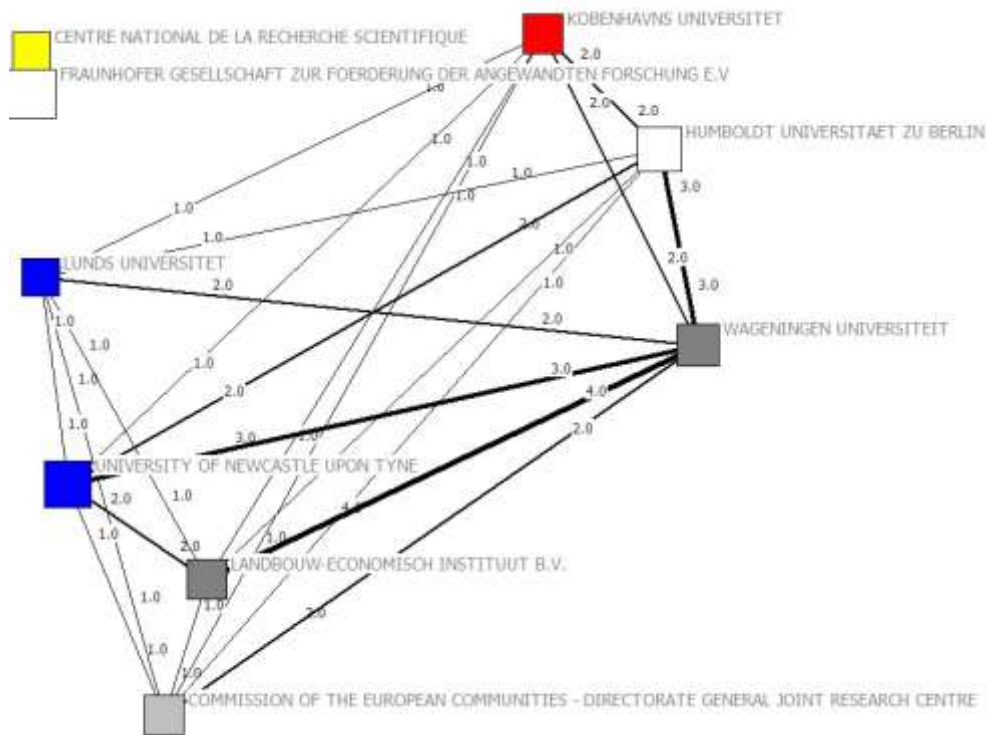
CENTRE NATIONAL DE LA RECHERCHE SCIENTIFIQUE

KOBENHAVNS UNIVERSITET

FRAUNHOFER GESELLSCHAFT ZUR FOERDERUNG DER ANGEWANDTEN FORSCHUNG E.V

HUMBOLDT UNIVERSITAET ZU BERLIN

LUNDS UNIVERSITET

WAGENINGEN UNIVERSITEIT

UNIVERSITY OF NEWCASTLE UPON TYNE

LANDBOUW-ECONOMISCH INSTITUUT B.V.

COMMISSION OF THE EUROPEAN COMMUNITIES - DIRECTORATE GENERAL JOINT RESEARCH CENTRE

2.0 2.0 2.0 1.0 1.0 1.0 1.0 1.0 1.0 3.0 1.0 2.0 1.0 2.0 3.0 1.0 2.0 1.0 2.0 1.0 1.0 1.0 1.0 2.0 3.0 4.0 3.0 2.0 2.0 1.0 2.0 1.0 4.0 2.0 1.0 1.0 1.0 1.0 1.0 2.0 1.0 1.0